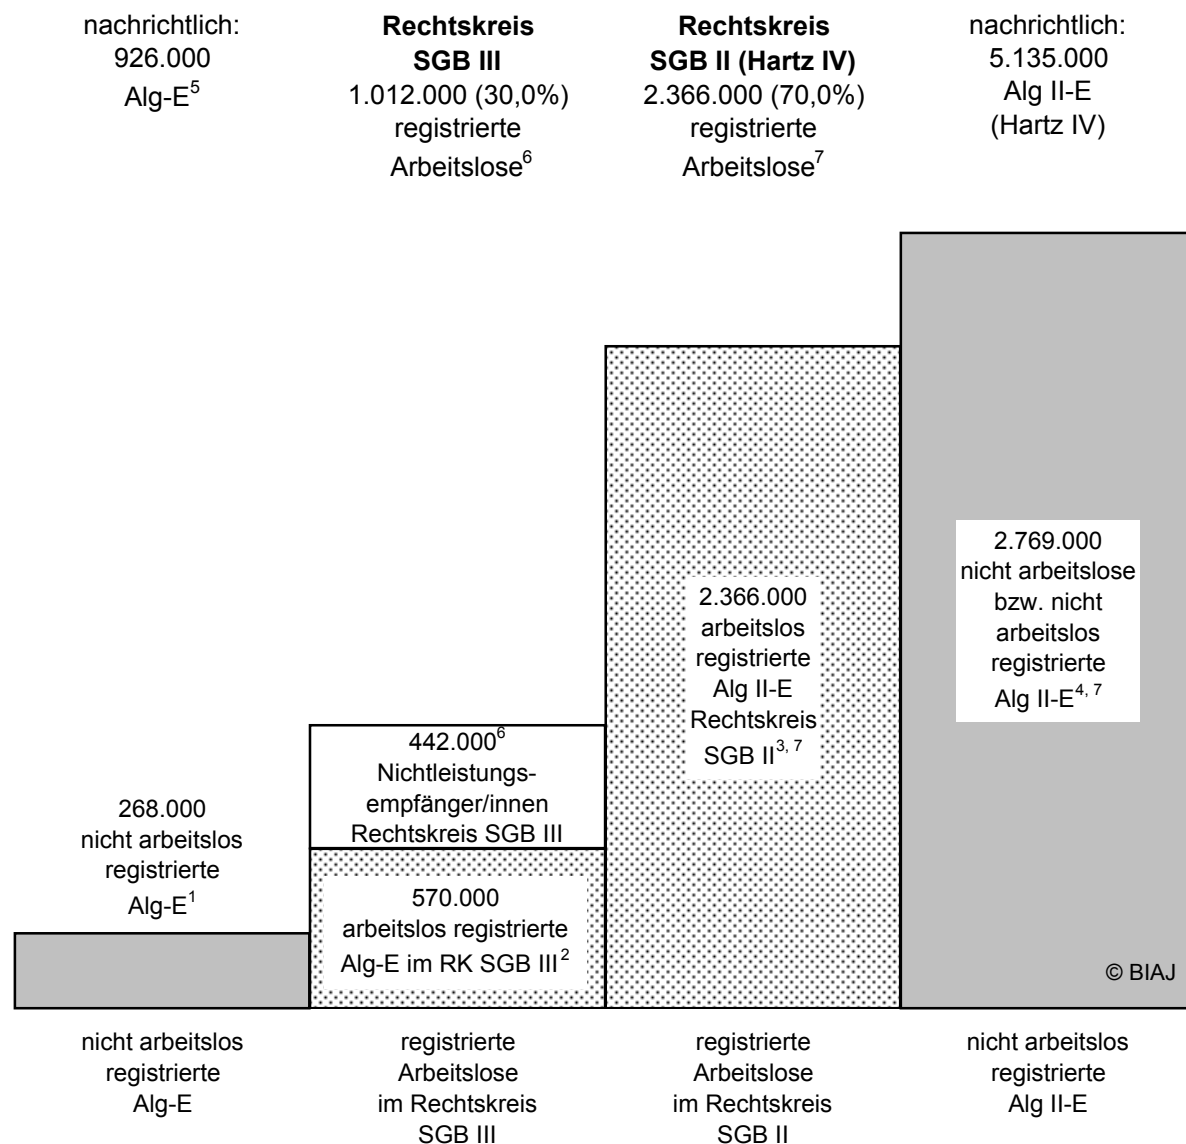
nachrichtlich:
926.000
Alg-E$^5$

**Rechtskreis SGB III**
1.012.000 (30,0%)
registrierte
Arbeitslose$^6$

**Rechtskreis SGB II (Hartz IV)**
2.366.000 (70,0%)
registrierte
Arbeitslose$^7$

nachrichtlich:
5.135.000
Alg II-E
(Hartz IV)

268.000
nicht arbeitslos
registrierte
Alg-E$^1$

442.000$^6$
Nichtleistungsempfänger/innen
Rechtskreis SGB III

570.000
arbeitslos registrierte
Alg-E im RK SGB III$^2$

2.366.000
arbeitslos
registrierte
Alg II-E
Rechtskreis
SGB II$^{3, 7}$

2.769.000
nicht arbeitslose
bzw. nicht
arbeitslos
registrierte
Alg II-E$^{4, 7}$

© BIAJ

nicht arbeitslos
registrierte
Alg-E

registrierte
Arbeitslose
im Rechtskreis
SGB III

registrierte
Arbeitslose
im Rechtskreis
SGB II

nicht arbeitslos
registrierte
Alg II-E